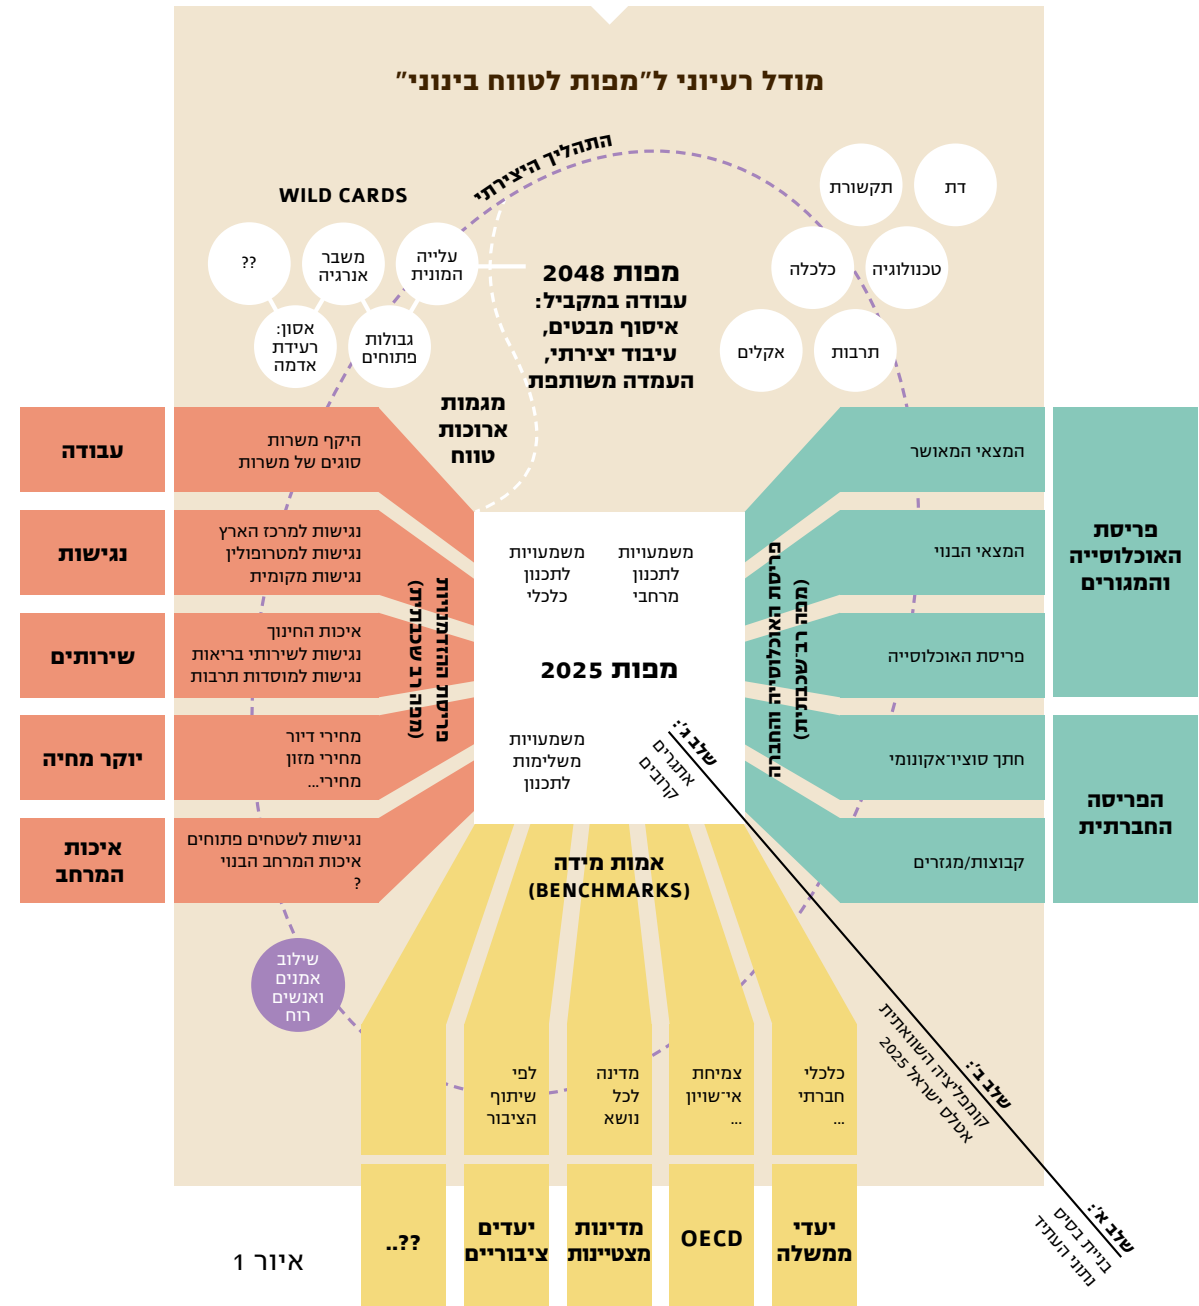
מודל רעיוני ל"מפות לטווח בינוני"

התהליך היצירתי

WILD CARDS

??

משבר אנרגיה

עלייה המונית

אסון: רעידת אדמה

גבולות פתוחים

מפות 2048
עבודה במקביל:
איסוף מבטים,
עיבוד יצירתי,
העמדה משותפת

דת

תקשורת

טכנולוגיה

כלכלה

תרבות

אקלים

מגמות ארוכות טווח

עבודה

היקף משרות
סוגים של משרות

נגישות

נגישות למרכז הארץ
נגישות למטרופולין
נגישות מקומית

שירותים

איכות החינוך
נגישות לשירותי בריאות
נגישות למוסדות תרבות

יוקר מחיה

מחירי דיור
מחירי מזון
מחירי...

איכות המרחב

נגישות לשטחים פתוחים
איכות המרחב הבנוי
?

איכות החיים (מפה רב שכבתית)

משמעויות לתכנון כלכלי

משמעויות לתכנון מרחבי

מפות 2025

משמעויות משלימות לתכנון

שלב ג': אתגרים קרובים

פריסת האוכלוסייה והחברה (מפה רב שכבתית)

המצאי המאושר

המצאי הבנוי

פריסת האוכלוסייה

חתך סוציו־אקונומי

קבוצות/מגזרים

פריסת האוכלוסייה והמגורים

הפריסה החברתית

אמות מידה (BENCHMARKS)

שילוב אמנים ואנשי רוח

לפי שיתוף הציבור

מדינה לכל נושא

צמיחת אי־שוויון ...

כלכלי חברתי ...

שלב ב': קומפליציה השוואתית אטלס ישראל 2025

שלב א': בניית בסיס נתוני העדיף

..??

יעדים ציבוריים

מדינות מצטיינות

OECD

יעדי ממשלה

איור 1